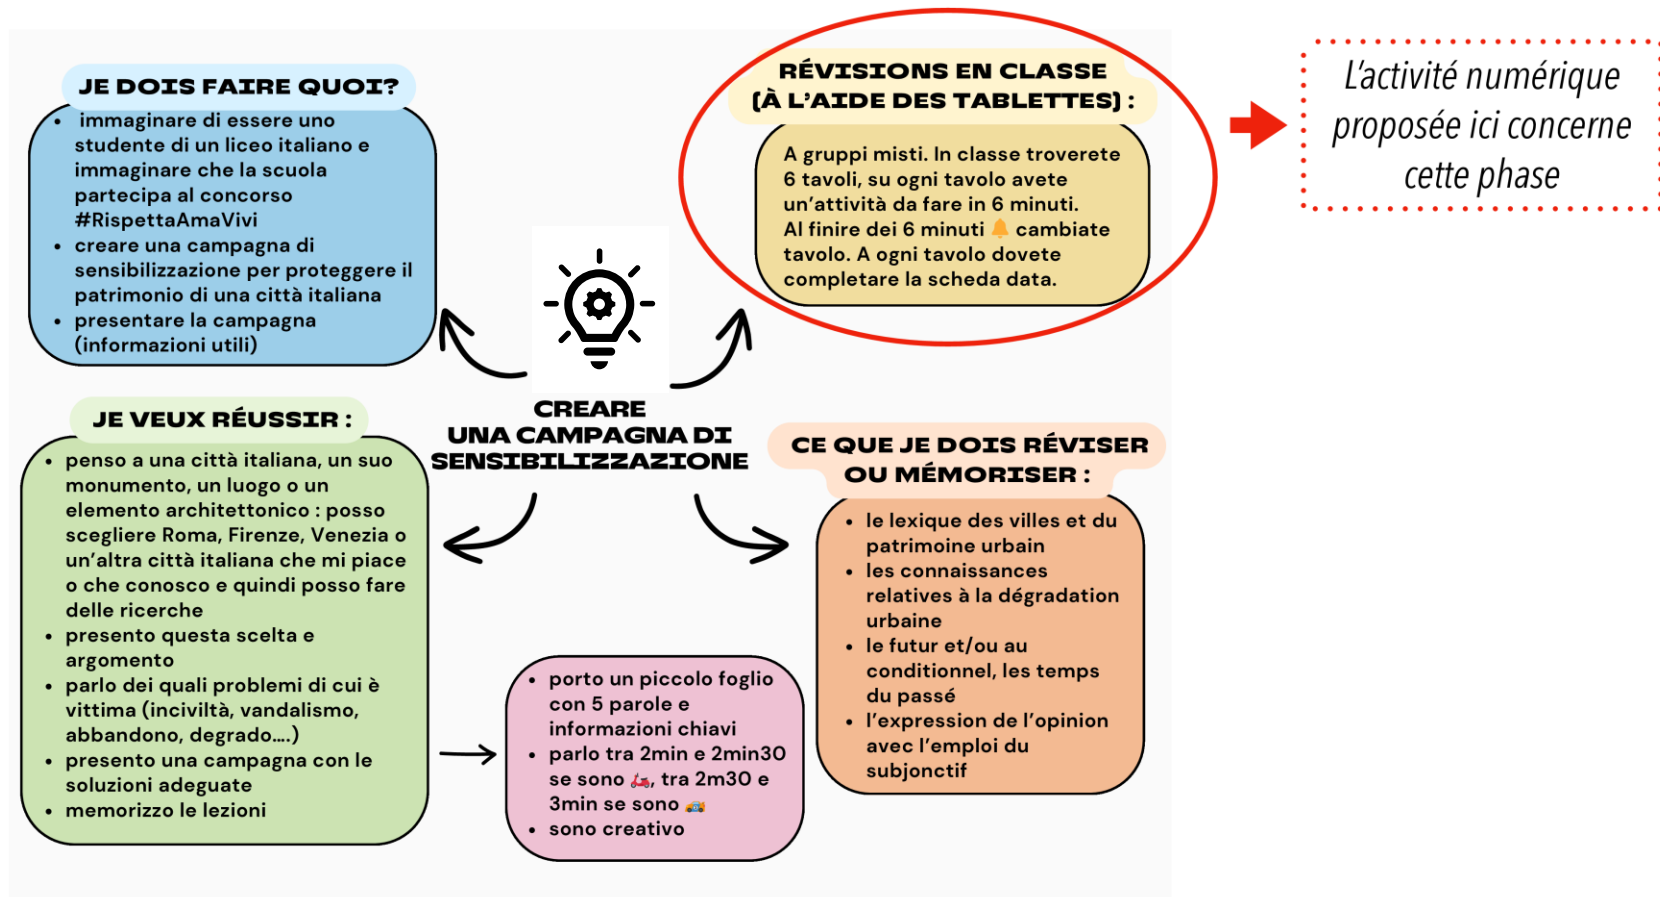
JE DOIS FAIRE QUOI?

- immaginare di essere uno studente di un liceo italiano e immaginare che la scuola partecipa al concorso #RispettaAmaVivi
- creare una campagna di sensibilizzazione per proteggere il patrimonio di una città italiana
- presentare la campagna (informazioni utili)

RÉVISIONS EN CLASSE (À L'AIDE DES TABLETTES) :

A gruppi misti. In classe troverete 6 tavoli, su ogni tavolo avete un'attività da fare in 6 minuti. Al finire dei 6 minuti 🔔 cambiate tavolo. A ogni tavolo dovete completare la scheda data.

L'activité numérique proposée ici concerne cette phase

CREARE UNA CAMPAGNA DI SENSIBILIZZAZIONE

JE VEUX RÉUSSIR :

- penso a una città italiana, un suo monumento, un luogo o un elemento architettonico : posso scegliere Roma, Firenze, Venezia o un'altra città italiana che mi piace o che conosco e quindi posso fare delle ricerche
- presento questa scelta e argomento
- parlo dei quali problemi di cui è vittima (inciviltà, vandalismo, abbandono, degrado....)
- presento una campagna con le soluzioni adeguate
- memorizzo le lezioni

- porto un piccolo foglio con 5 parole e informazioni chiavi
- parlo tra 2min e 2min30 se sono 🛵, tra 2m30 e 3min se sono 🚗
- sono creativo

CE QUE JE DOIS RÉVISER OU MÉMORISER :

- le lexique des villes et du patrimoine urbain
- les connaissances relatives à la dégradation urbaine
- le futur et/ou au conditionnel, les temps du passé
- l'expression de l'opinion avec l'emploi du subjonctif